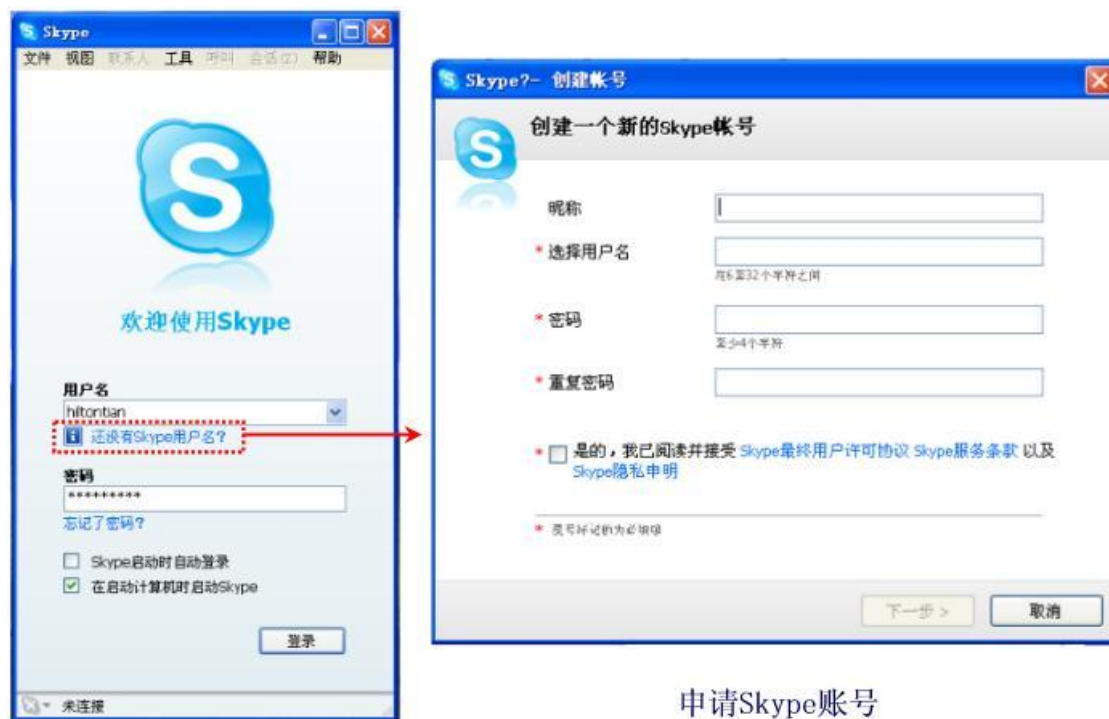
Skype
文件 视图 联系人 工具 呼叫 会话(Z) 帮助

欢迎使用Skype

用户名
hiltontian
还没有Skype用户名?
密码
*********
忘记了密码?
Skype启动时自动登录
在启动计算机时启动Skype
登录
未连接

Skype?- 创建帐号
创建一个新的Skype帐号
昵称
* 选择用户名
在6至32个字符之间
* 密码
至少4个字符
* 重复密码
* 是的，我已阅读并接受 Skype最终用户许可协议 Skype服务条款 以及 Skype隐私申明
* 星号标记的为必填项
下一步 >
取消

申请Skype账号